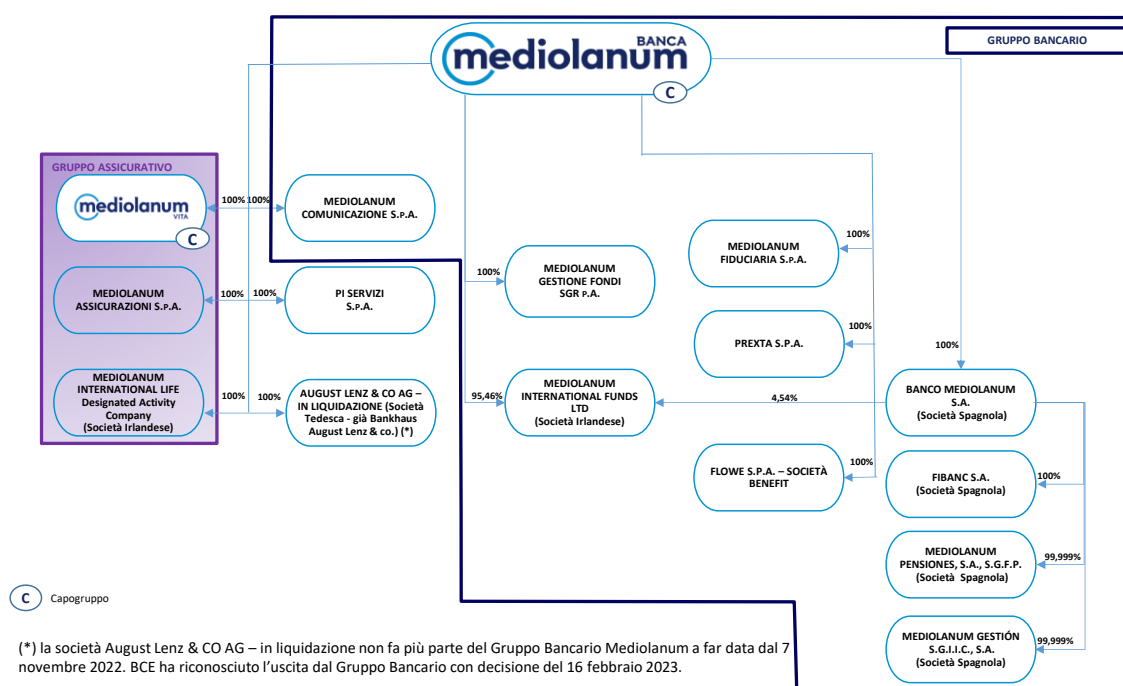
BANCA
mediolanum
C

GRUPPO BANCARIO

GRUPPO ASSICURATIVO

mediolanum
VITA
C

100% 100%

MEDIOLANUM COMUNICAZIONE S.P.A.

MEDIOLANUM ASSICURAZIONI S.P.A.

100% 100%

PI SERVIZI S.P.A.

MEDIOLANUM INTERNATIONAL LIFE Designated Activity Company (Società Irlandese)

100% 100%

AUGUST LENZ & CO AG – IN LIQUIDAZIONE (Società Tedesca - già Bankhaus August Lenz & co.) (*)

100%

MEDIOLANUM GESTIONE FONDI SGR P.A.

95,46%

MEDIOLANUM INTERNATIONAL FUNDS LTD (Società Irlandese)

4,54%

100%

MEDIOLANUM FIDUCIARIA S.P.A.

100%

PREXTA S.P.A.

100%

FLOWE S.P.A. – SOCIETÀ BENEFIT

100%

BANCO MEDIOLANUM S.A. (Società Spagnola)

100%

FIBANC S.A. (Società Spagnola)

99,999%

MEDIOLANUM PENSIONES, S.A., S.G.F.P. (Società Spagnola)

99,999%

MEDIOLANUM GESTIÓN S.G.I.I.C., S.A. (Società Spagnola)

C Capogruppo

(*) la società August Lenz & CO AG – in liquidazione non fa più parte del Gruppo Bancario Mediolanum a far data dal 7 novembre 2022. BCE ha riconosciuto l'uscita dal Gruppo Bancario con decisione del 16 febbraio 2023.